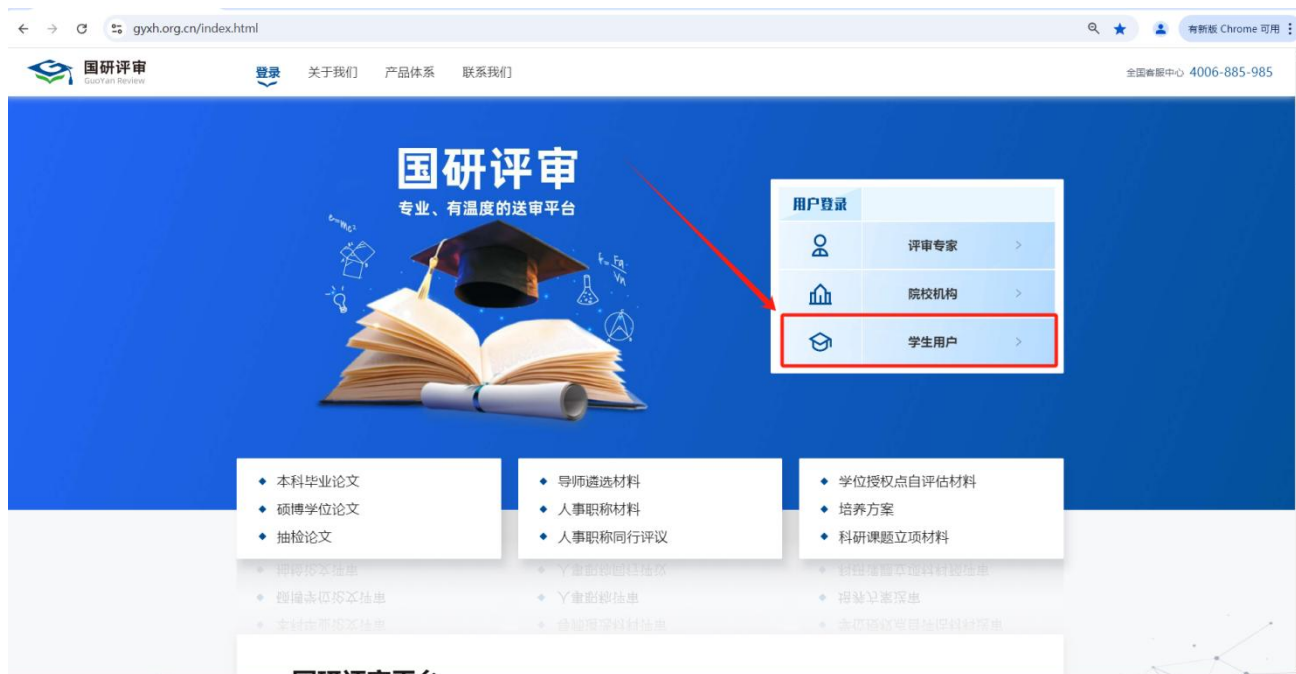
gyxh.org.cn/index.html

有新版 Chrome 可用

国研评审
GuoYan Review

登录 关于我们 产品体系 联系我们

全国客服中心 4006-885-985

国研评审
专业、有温度的送审平台

用户登录

评审专家 >

院校机构 >

学生用户 >

◆ 本科毕业论文
◆ 硕博学位论文
◆ 抽检论文

◆ 导师遴选材料
◆ 人事职称材料
◆ 人事职称同行评议

◆ 学位授权点自评估材料
◆ 培养方案
◆ 科研课题立项材料

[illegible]